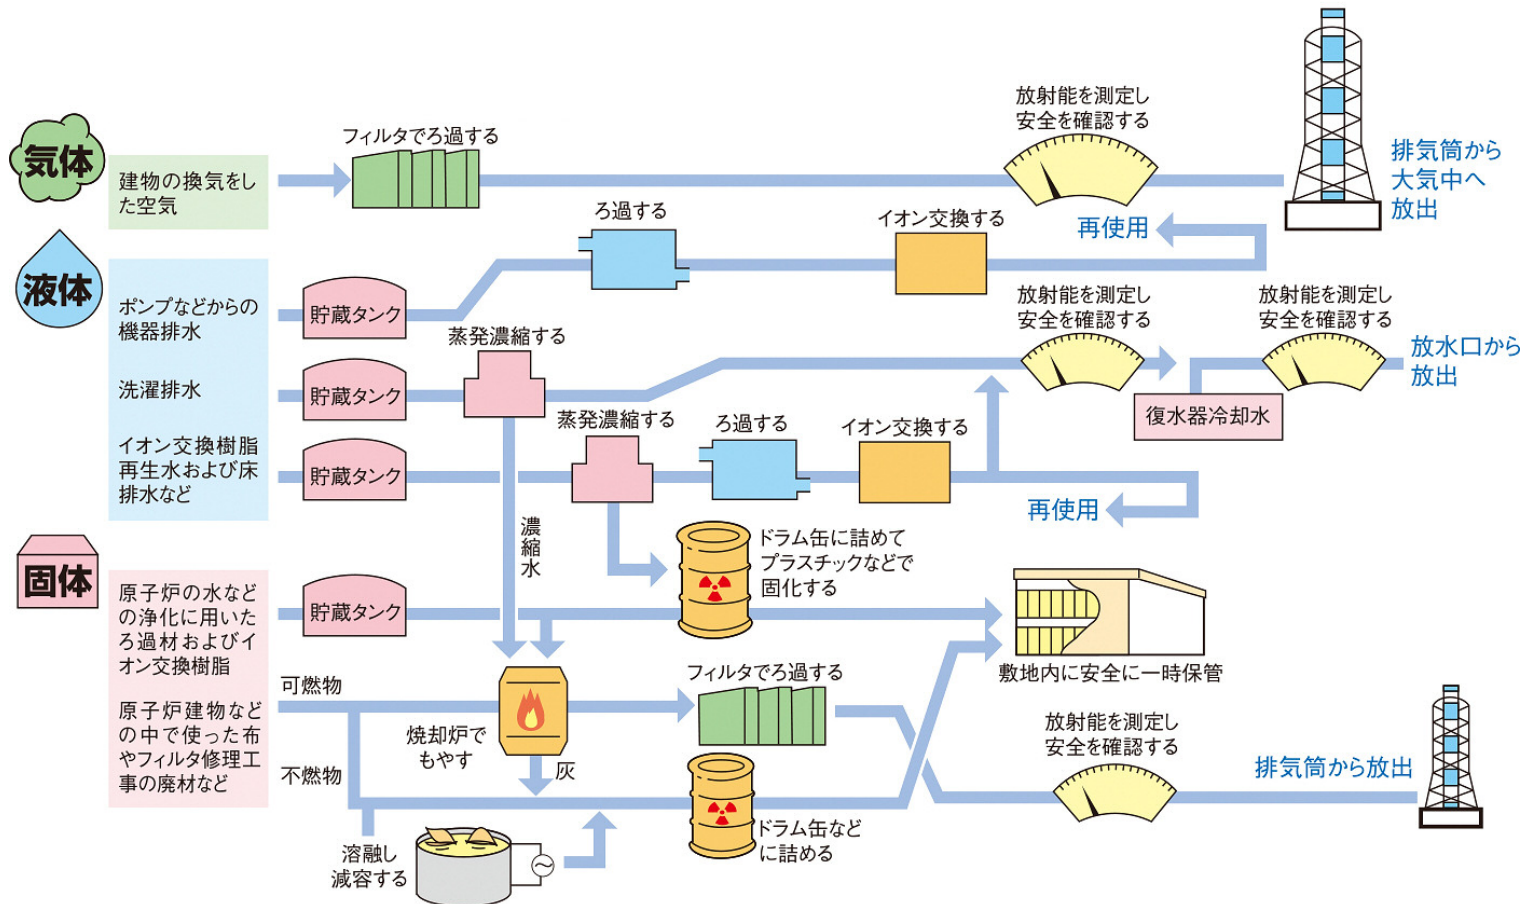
気体

建物の換気をした空気

フィルタでろ過する

放射能を測定し安全を確認する

排気筒から大気中へ放出

液体

ポンプなどからの機器排水

洗濯排水

イオン交換樹脂再生水および床排水など

貯蔵タンク

貯蔵タンク

貯蔵タンク

ろ過する

イオン交換する

再使用

蒸発濃縮する

放射能を測定し安全を確認する

放射能を測定し安全を確認する

放水口から放出

復水器冷却水

蒸発濃縮する

ろ過する

イオン交換する

再使用

濃縮水

ドラム缶に詰めてプラスチックなどで固化する

固体

原子炉の水などの浄化に用いたろ過材およびイオン交換樹脂

貯蔵タンク

敷地内に安全に一時保管

可燃物

原子炉建物などの中で使った布やフィルタ修理工事の廃材など

不燃物

焼却炉でもやす

灰

フィルタでろ過する

放射能を測定し安全を確認する

排気筒から放出

ドラム缶などに詰める

溶融し減容する